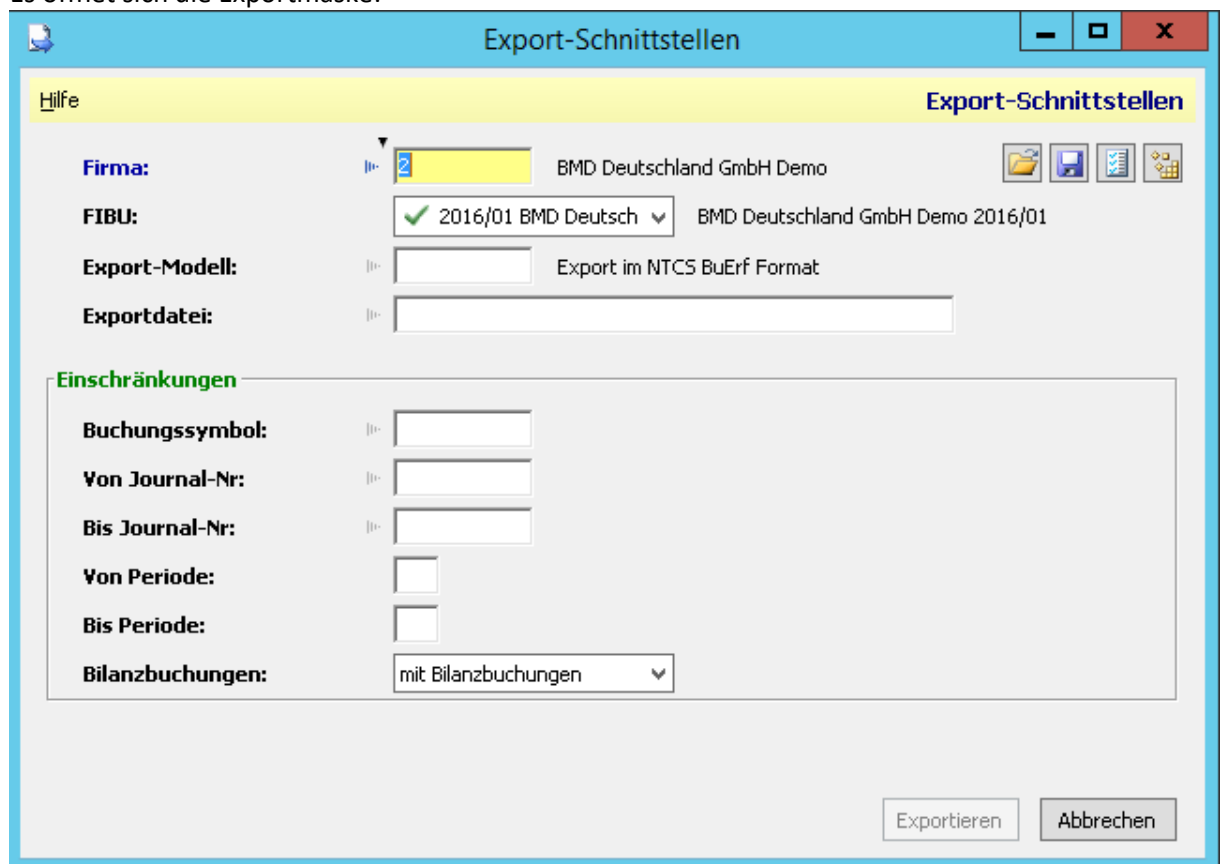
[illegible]

Export-Schnittstellen

Hilfe

Export-Schnittstellen

Firma: 2 BMD Deutschland GmbH Demo

FIBU: 2016/01 BMD Deutsch BMD Deutschland GmbH Demo 2016/01

Export-Modell: Export im NTCS BuErf Format

Exportdatei:

Einschränkungen

Buchungssymbol:

Von Journal-Nr:

Bis Journal-Nr:

Von Periode:

Bis Periode:

Bilanzbuchungen: mit Bilanzbuchungen

Exportieren

Abbrechen